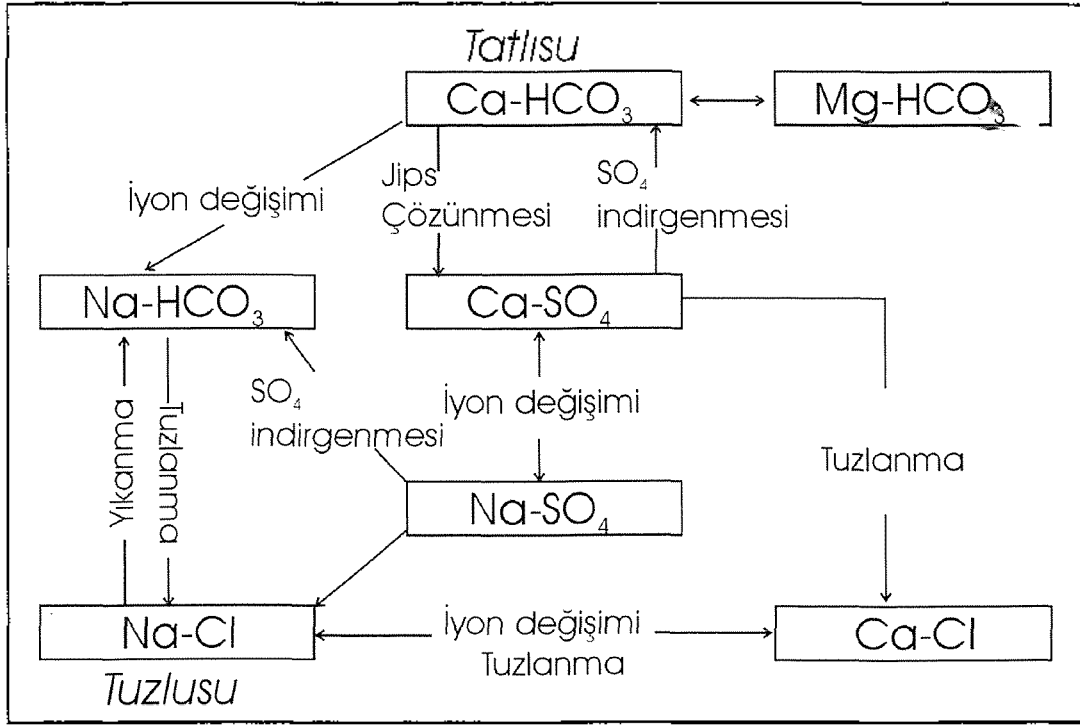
Tatlısu

Ca-$HCO_3$

Mg-$HCO_3$

İyon değişimi

Jips Çözünmesi

$SO_4$ indirgenmesi

Na-$HCO_3$

Ca-$SO_4$

$SO_4$ indirgenmesi

İyon değişimi

Yıkanma

Tuzlanma

Tuzlanma

Na-$SO_4$

Na-Cl

İyon değişimi Tuzlanma

Ca-Cl

Tuzlusu